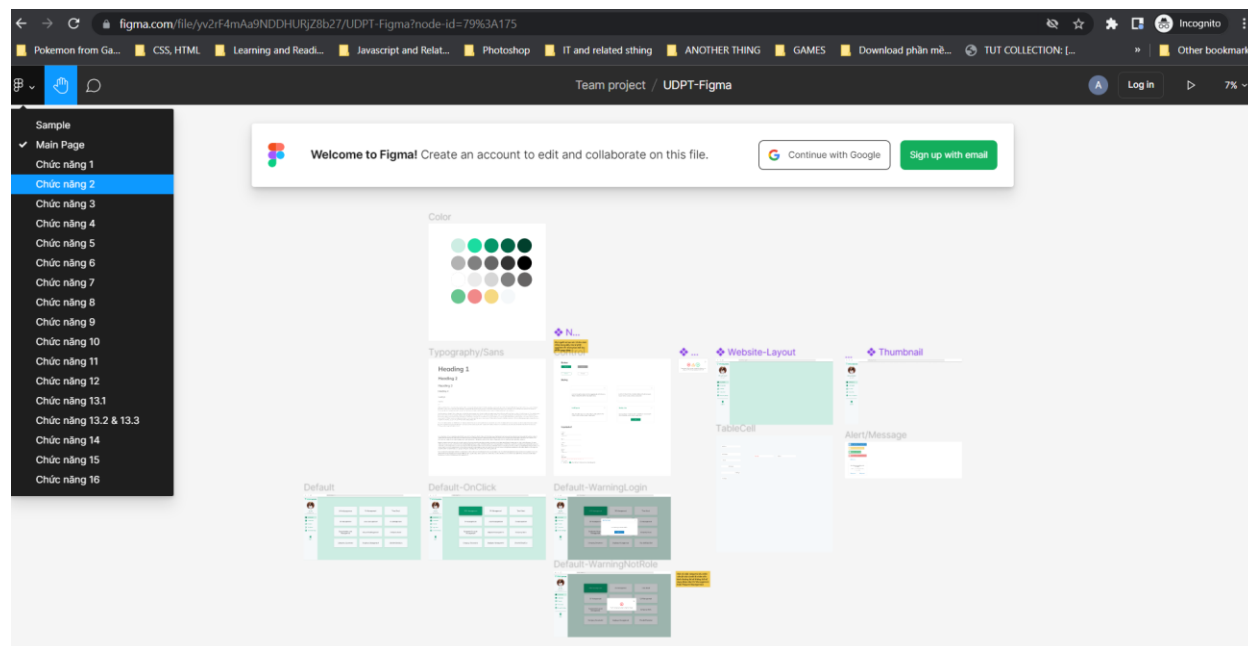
figma.com/file/yv2rF4mAa9NDDHURjZ8b27/UDPT-Figma?node-id=79%3A175

Incognito

Pokemon from Ga... CSS, HTML Learning and Readi... Javascript and Relat... Photoshop IT and related sthing ANOTHER THING GAMES Download phần mề... TUT COLLECTION: [... » Other bookmark

Team project / UDPT-Figma

A Log in 7%

Sample
Main Page
Chức năng 1
Chức năng 2
Chức năng 3
Chức năng 4
Chức năng 5
Chức năng 6
Chức năng 7
Chức năng 8
Chức năng 9
Chức năng 10
Chức năng 11
Chức năng 12
Chức năng 13.1
Chức năng 13.2 & 13.3
Chức năng 14
Chức năng 15
Chức năng 16

Welcome to Figma! Create an account to edit and collaborate on this file.

Continue with Google

Sign up with email

Color

Typography/Sans

Heading 1

N...

Website-Layout

Thumbnail

TableCell

Alert/Message

Default

Default-OnClick

Default-WarningLogin

Default-WarningNotRole